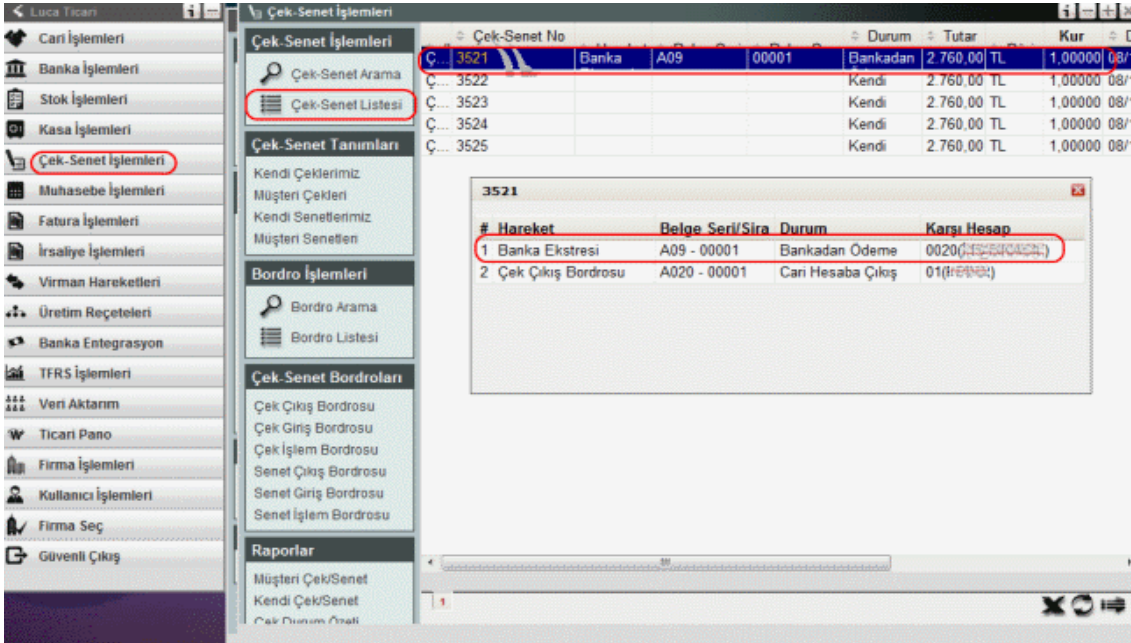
Luca Ticari

Cari İşlemleri
Banka İşlemleri
Stok İşlemleri
Kasa İşlemleri
Çek-Senet İşlemleri
Muhasebe İşlemleri
Fatura İşlemleri
İrsaliye İşlemleri
Virman Hareketleri
Üretim Reçeteleri
Banka Entegrasyon
TFRS İşlemleri
Veri Aktarım
Ticari Pano
Firma İşlemleri
Kullanıcı İşlemleri
Firma Seç
Güvenli Çıkış

Çek-Senet İşlemleri

Çek-Senet İşlemleri
Çek-Senet Arama
Çek-Senet Listesi

Çek-Senet Tanımları
Kendi Çeklerimiz
Müşteri Çekleri
Kendi Senetlerimiz
Müşteri Senetleri

Bordro İşlemleri
Bordro Arama
Bordro Listesi

Çek-Senet Bordroları
Çek Çıkış Bordrosu
Çek Giriş Bordrosu
Çek İşlem Bordrosu
Senet Çıkış Bordrosu
Senet Giriş Bordrosu
Senet İşlem Bordrosu

Raporlar
Müşteri Çek/Senet
Kendi Çek/Senet
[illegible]

| | Çek-Senet No | | | | Durum | Tutar | | Kur | |
|---|---|---|---|---|---|---|---|---|---|
| Ç... | 3521 | Banka | A09 | 00001 | Bankadan | 2.760,00 | TL | 1,00000 | 08/ |
| Ç... | 3522 | | | | Kendi | 2.760,00 | TL | 1,00000 | 08/ |
| Ç... | 3523 | | | | Kendi | 2.760,00 | TL | 1,00000 | 08/ |
| Ç... | 3524 | | | | Kendi | 2.760,00 | TL | 1,00000 | 08/ |
| Ç... | 3525 | | | | Kendi | 2.760,00 | TL | 1,00000 | 08/ |

3521

| # | Hareket | Belge Seri/Sıra | Durum | Karşı Hesap |
|---|---|---|---|---|
| 1 | Banka Ekstresi | A09 - 00001 | Bankadan Ödeme | 0020([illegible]) |
| 2 | Çek Çıkış Bordrosu | A020 - 00001 | Cari Hesaba Çıkış | 01([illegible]) |

1